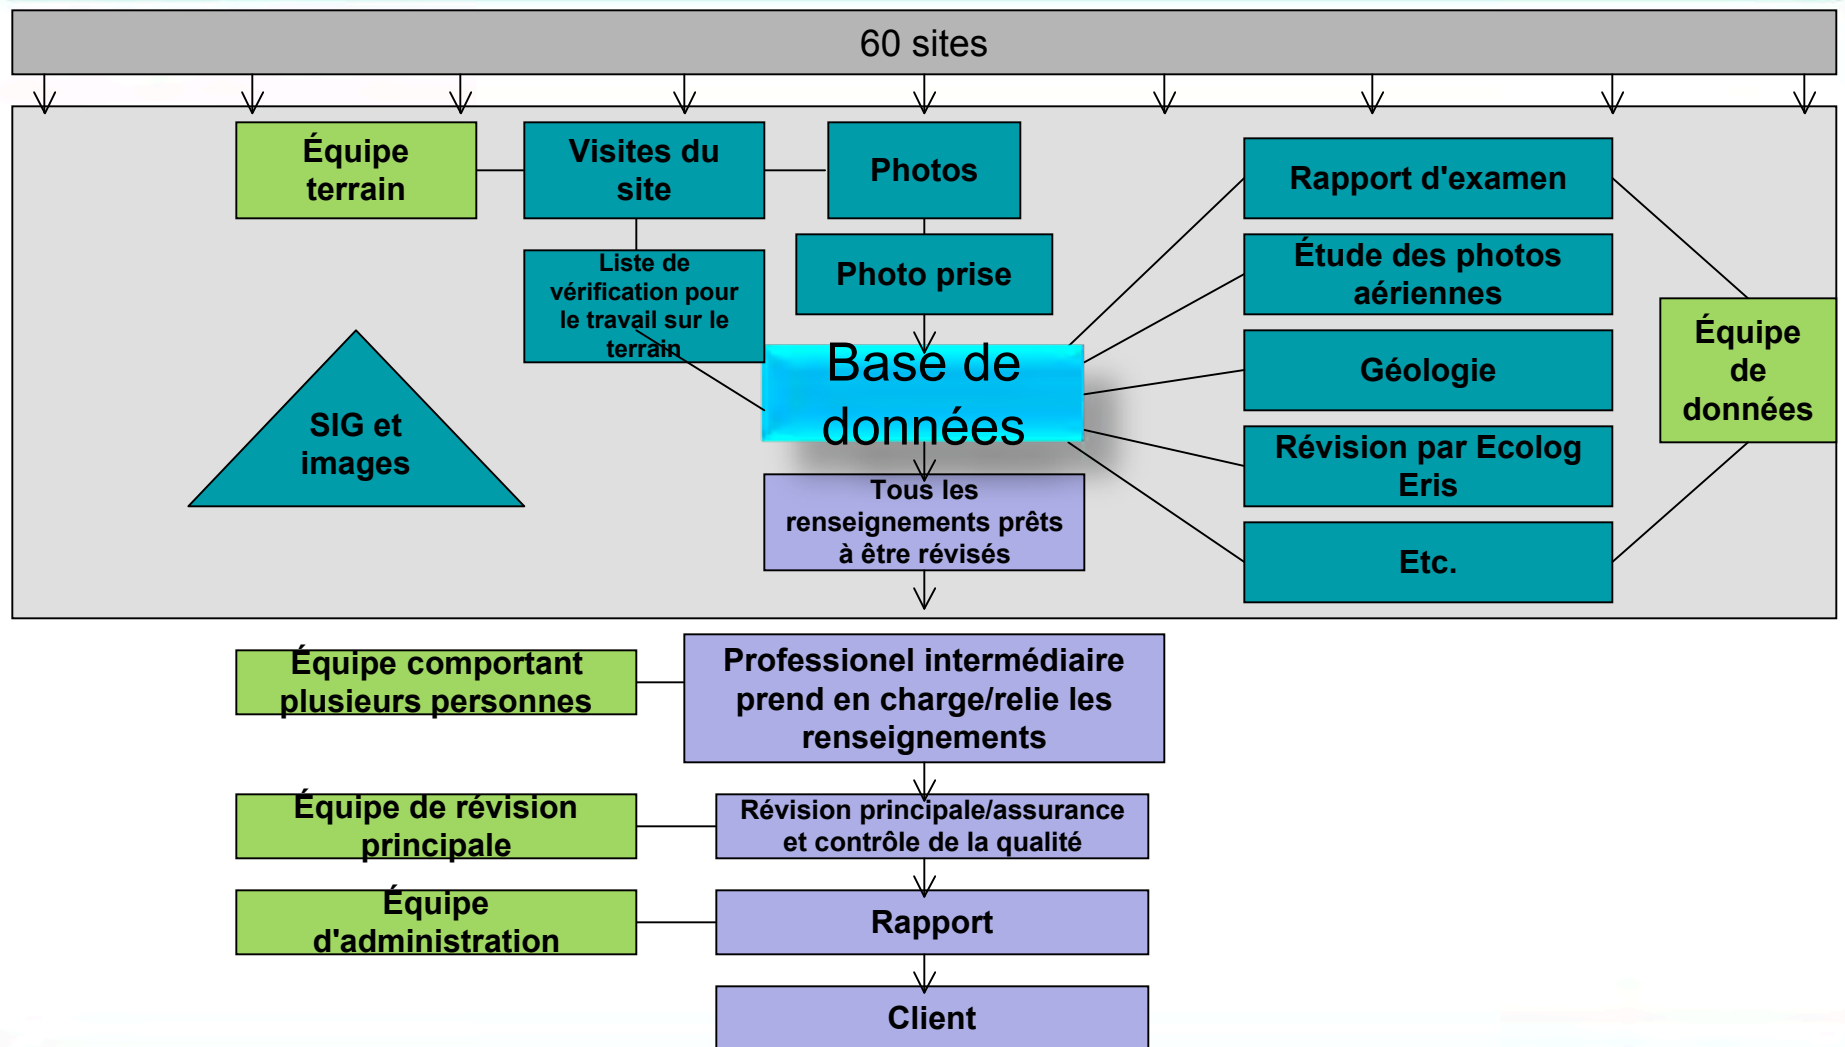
60 sites

Équipe terrain

Visites du site

Photos

Liste de vérification pour le travail sur le terrain

Photo prise

SIG et images

Base de données

Tous les renseignements prêts à être révisés

Rapport d'examen

Étude des photos aériennes

Géologie

Révision par Ecolog Eris

Etc.

Équipe de données

Équipe comportant plusieurs personnes

Professionel intermédiaire prend en charge/relie les renseignements

Équipe de révision principale

Révision principale/assurance et contrôle de la qualité

Équipe d'administration

Rapport

Client